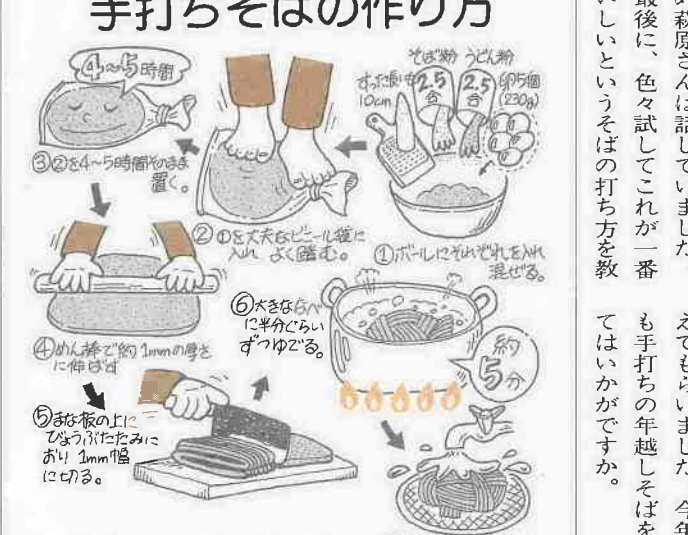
手打ちそばの作り方

4〜5時間

そば粉 うどん粉
すった長いも 10cm
2.5合
2.5合
卵5個 (230g)

③②を4〜5時間そのまま置く。

②①を丈夫なビニール袋に入れ、よく踏む。

①ボールにそれぞれを入れ混ぜる。

④めん棒で約1mmの厚さに伸ばす

⑥大きな鍋に半分ぐらいずつゆでる。

約5分

⑤まな板の上にびょうぶたたみにおり1mm幅に切る。

め、秋原さんは話していました。
最後に、色々試してこれが一番おいしいというそばの打ち方を教えてもらいました。今年も手打ちの年越しそばを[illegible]てはいかがですか。